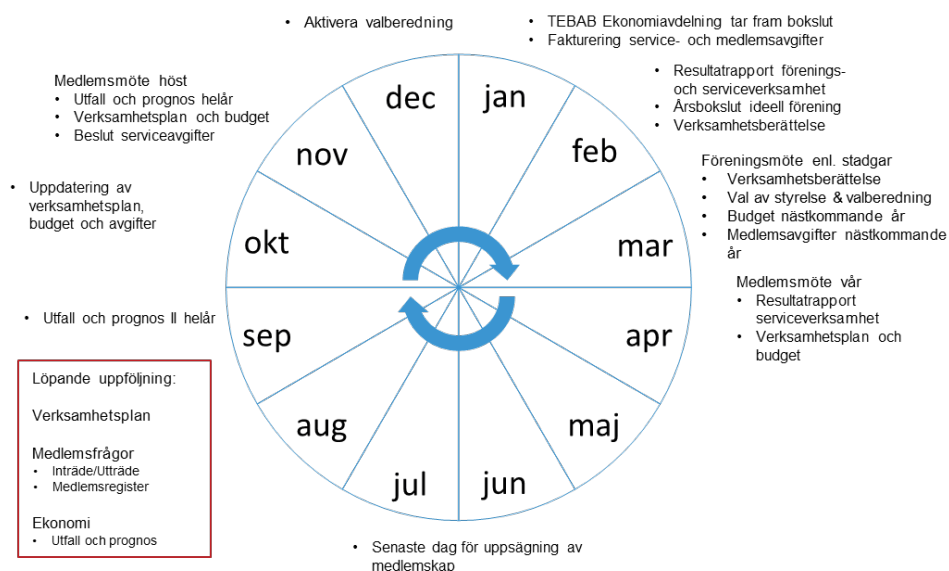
• Aktivera valberedning

• TEBAB Ekonomiavdelning tar fram bokslut
• Fakturering service- och medlemsavgifter

Medlemsmöte höst
• Utfall och prognos helår
• Verksamhetsplan och budget
• Beslut serviceavgifter

• Resultatrapport förenings- och serviceverksamhet
• Årsbokslut ideell förening
• Verksamhetsberättelse

Föreningsmöte enl. stadgar
• Verksamhetsberättelse
• Val av styrelse & valberedning
• Budget nästkommande år
• Medlemsavgifter nästkommande år

• Uppdatering av verksamhetsplan, budget och avgifter

Medlemsmöte vår
• Resultatrapport serviceverksamhet
• Verksamhetsplan och budget

• Utfall och prognos II helår

dec
jan
nov
feb
okt
mar
sep
apr
aug
maj
jul
jun

Löpande uppföljning:

Verksamhetsplan

Medlemsfrågor
• Inträde/Utträde
• Medlemsregister

Ekonomi
• Utfall och prognos

• Senaste dag för uppsägning av medlemskap